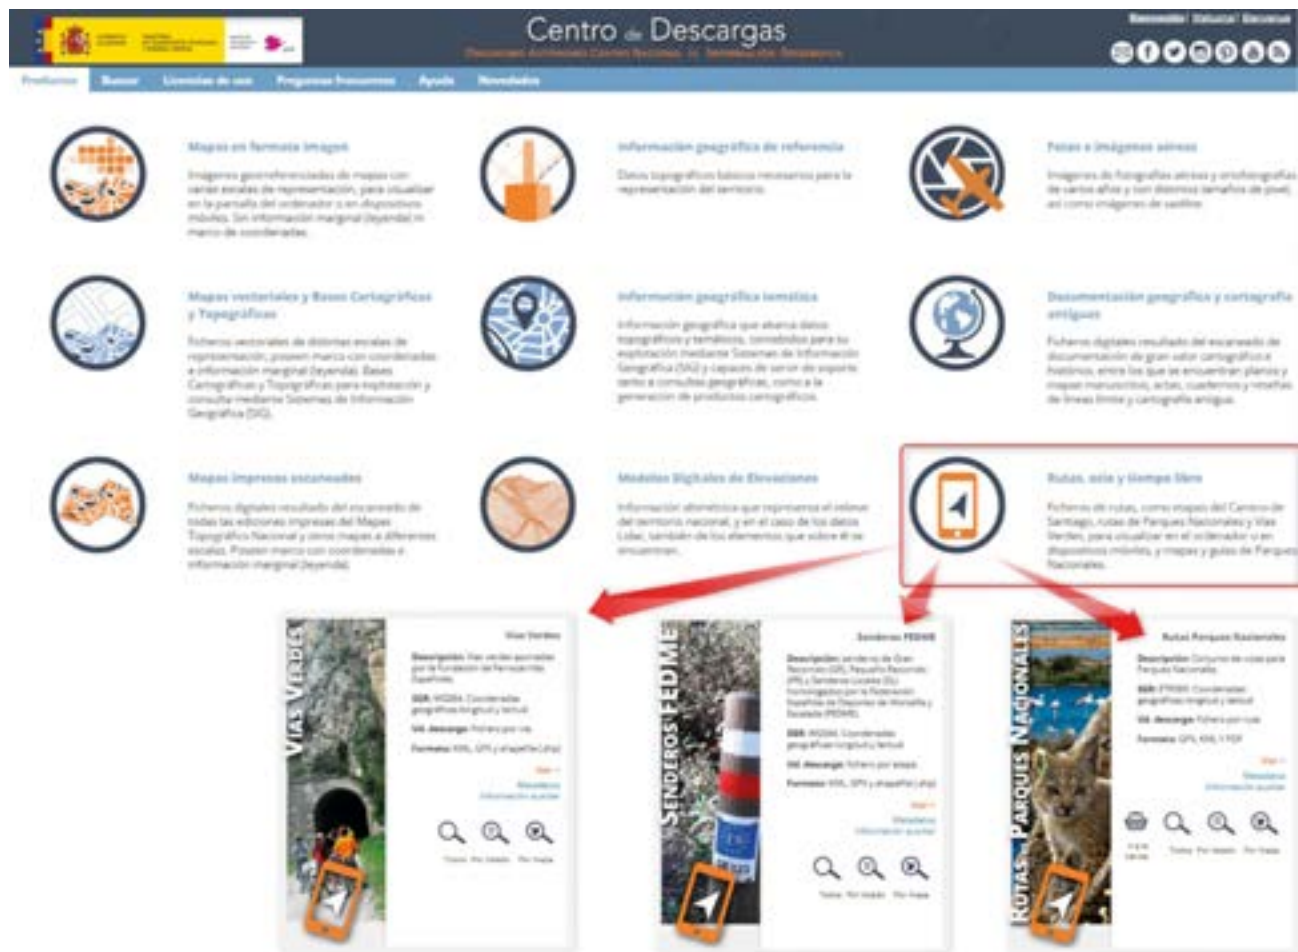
Centro de Descargas

Productos Buscar Licencias de uso Preguntas frecuentes Ayuda Novedades

Mapas en formato imagen

Imágenes georreferenciadas de mapas con varias escalas de representación, para visualizar en la pantalla del ordenador o en dispositivos móviles. Sin información marginal (leyenda) ni marco de coordenadas.

Información geográfica de referencia

Datos topográficos básicos necesarios para la representación del territorio.

Fotos e imágenes aéreas

Imágenes de fotografías aéreas y ortofotografías de varios años y con distintos tamaños de píxel, así como imágenes de satélite.

Mapas vectoriales y Bases Cartográficas y Topográficas

Ficheros vectoriales de distintas escalas de representación, poseen marco con coordenadas e información marginal (leyenda). Bases Cartográficas y Topográficas para explotación y consulta mediante Sistemas de Información Geográfica (SIG).

Información geográfica temática

Información geográfica que abarca datos topográficos y temáticos, concebidos para su explotación mediante Sistemas de Información Geográfica (SIG) y capaces de servir de soporte tanto a consultas geográficas, como a la generación de productos cartográficos.

Documentación geográfica y cartografía antigua

Ficheros digitales resultado del escaneado de documentación de gran valor cartográfico e histórico, entre los que se encuentran planos y mapas manuscritos, actas, cuadernos y reseñas de líneas límite y cartografía antigua.

Mapas impresos escaneados

Ficheros digitales resultado del escaneado de todas las ediciones impresas del Mapa Topográfico Nacional y otros mapas a diferentes escalas. Poseen marco con coordenadas e información marginal (leyenda).

Modelos Digitales de Elevaciones

Información altimétrica que representa el relieve del territorio nacional, y en el caso de los datos Lidar, también de los elementos que sobre él se encuentran.

Rutas, ocio y tiempo libre

Ficheros de rutas, como mapas del Camino de Santiago, rutas de Parques Nacionales y Vías Verdes, para visualizar en el ordenador o en dispositivos móviles, y mapas y guías de Parques Nacionales.

VÍAS VERDES

Vías Verdes

Descripción: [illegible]

SGR: WGS84. Coordenadas geográficas longitud y latitud

Ud. descarga: Fichero por vía

Formato: KML, GPX y shapefile (.zip)

Metadatos
Información auxiliar

Todos Por tramos Por mapa

SENDEROS FEDME

Senderos FEDME

Descripción: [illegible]

SGR: WGS84. Coordenadas geográficas longitud y latitud

Ud. descarga: Fichero por etapa

Formato: KML, GPX y shapefile (.zip)

Metadatos
Información auxiliar

Todos Por etapas Por mapa

RUTAS PARQUES NACIONALES

Rutas Parques Nacionales

Descripción: Conjunto de rutas para Parques Nacionales

SGR: ETRS89. Coordenadas geográficas longitud y latitud

Ud. descarga: Fichero por ruta

Formato: GPX, KML Y PDF

Metadatos
Información auxiliar

Todos Por etapas Por mapa